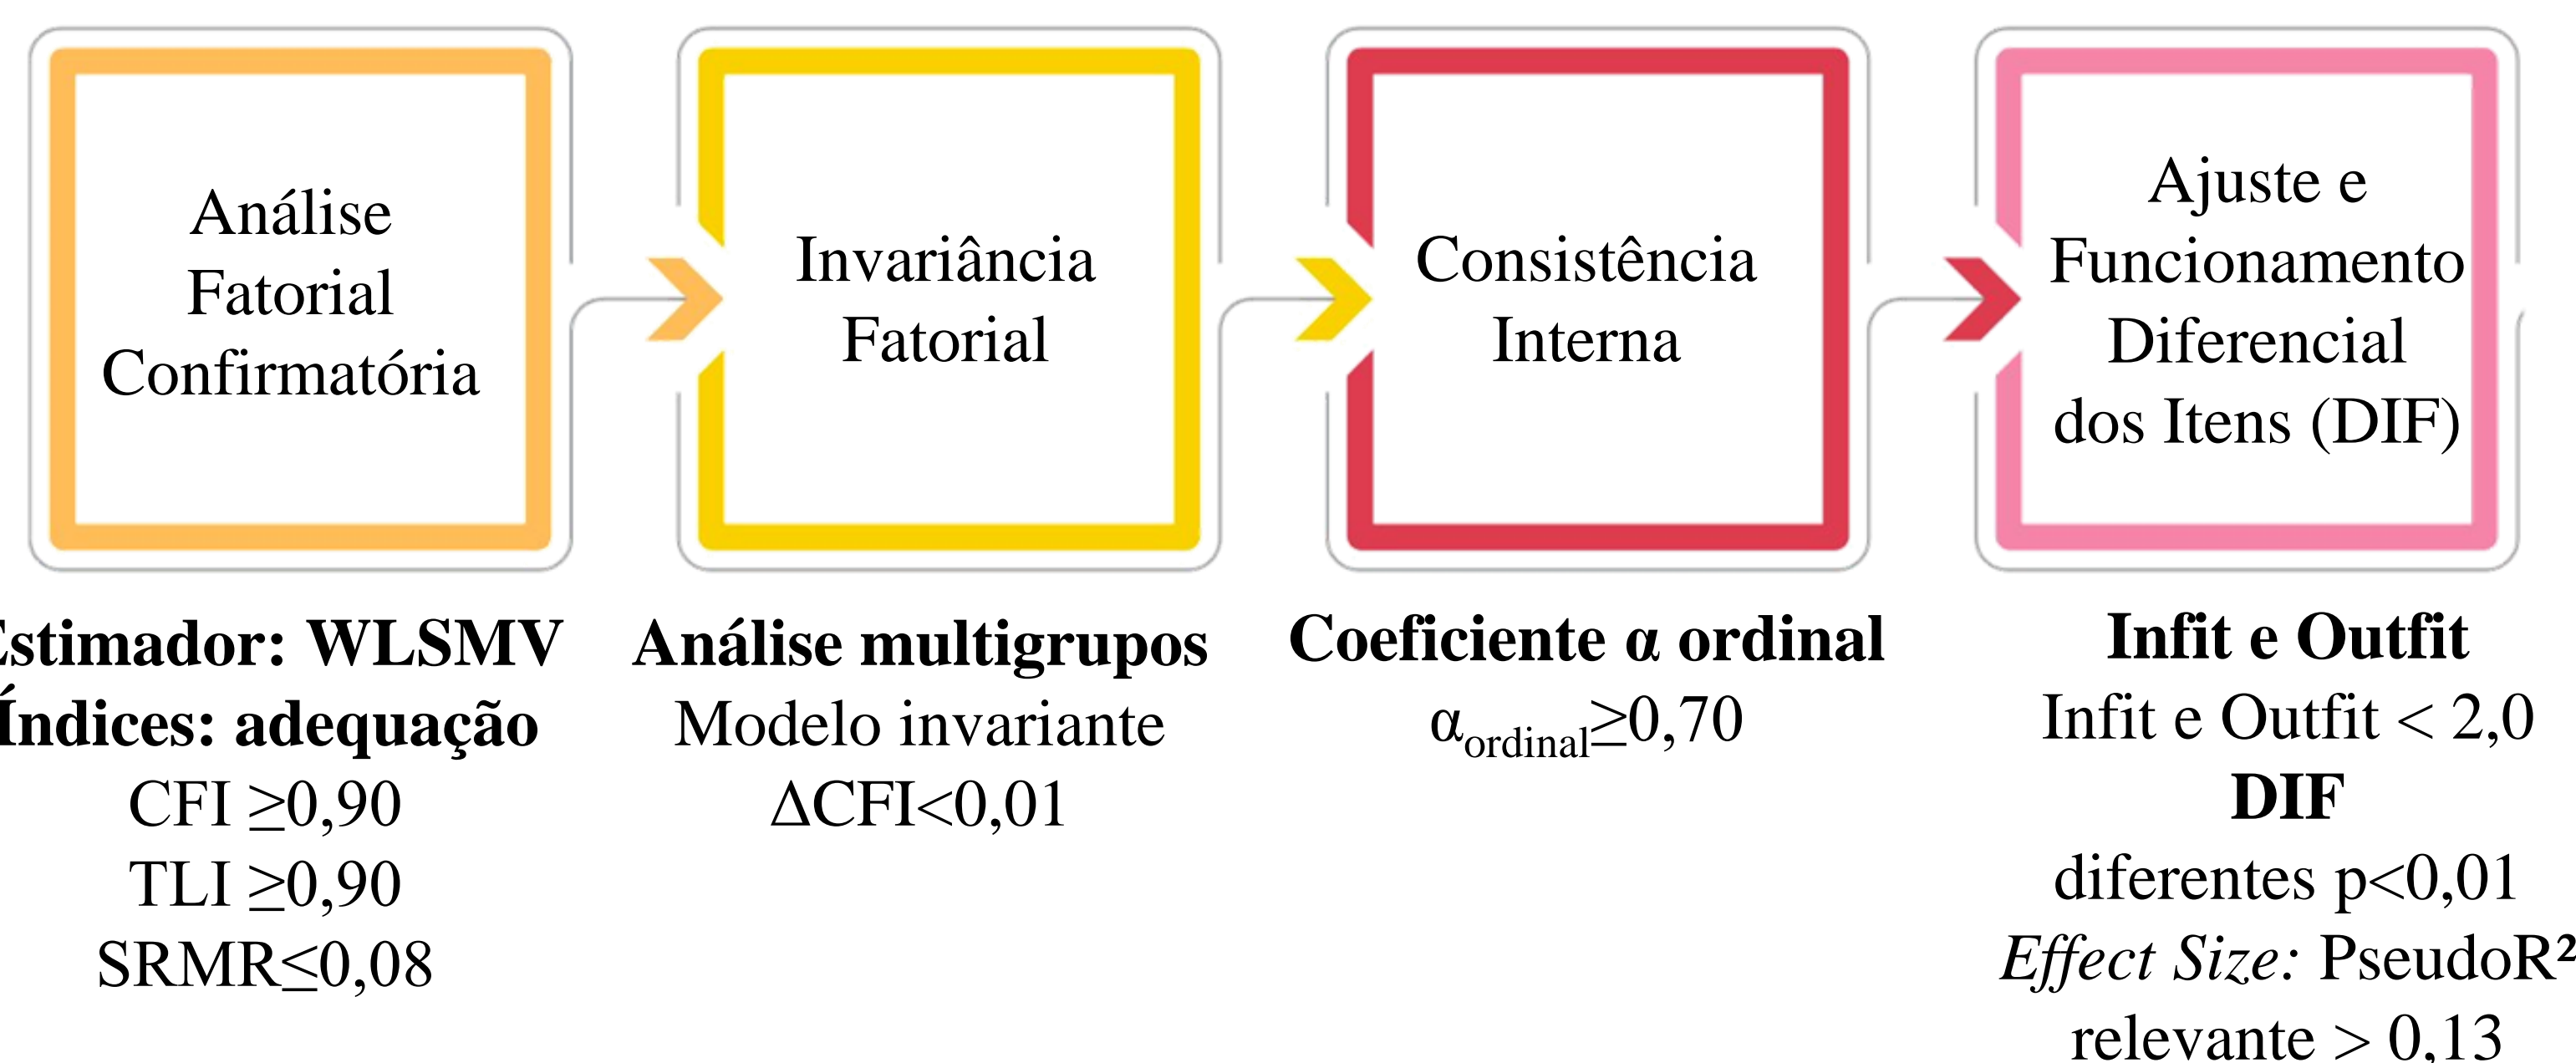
Análise Fatorial Confirmatória

Invariância Fatorial

Consistência Interna

Ajuste e Funcionamento Diferencial dos Itens (DIF)

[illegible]stimador: WLSMV
Índices: adequação
CFI $\geq$0,90
TLI $\geq$0,90
SRMR$\leq$0,08

Análise multigrupos
Modelo invariante
$\Delta$CFI<0,01

Coeficiente α ordinal
$\alpha_{ordinal}\geq$0,70

Infit e Outfit
Infit e Outfit < 2,0
DIF
diferentes p<0,01
*Effect Size:* PseudoR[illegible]
relevante > 0,13